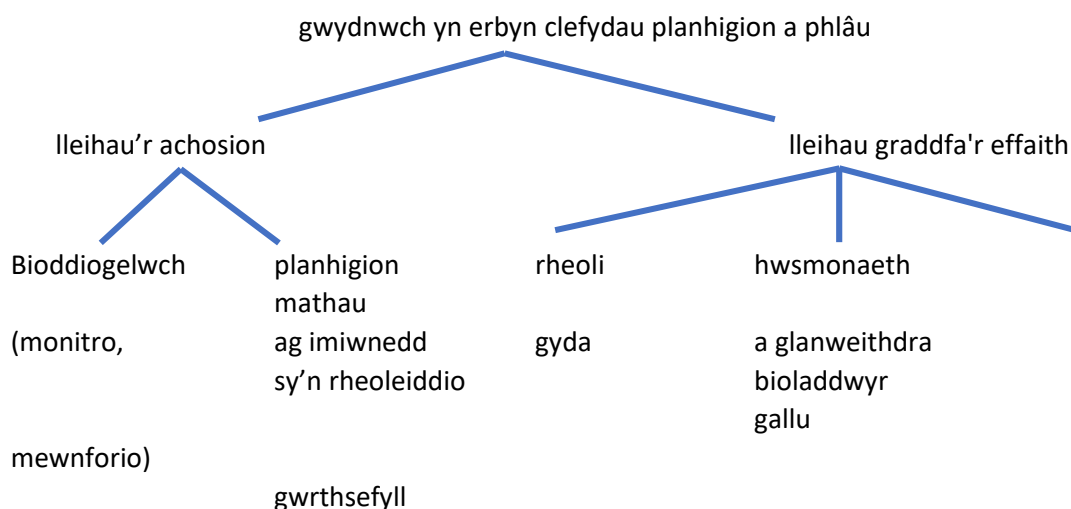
gwydnwch yn erbyn clefydau planhigion a phlâu

lleihau’r achosion

lleihau graddfa'r effaith

Bioddiogelwch

(monitro,

mewnforio)

planhigion

mathau

ag imiwnedd

sy’n rheoleiddio

gwrthsefyll

rheoli

gyda

hwsmonaeth

a glanweithdra

bioladdwyr

gallu